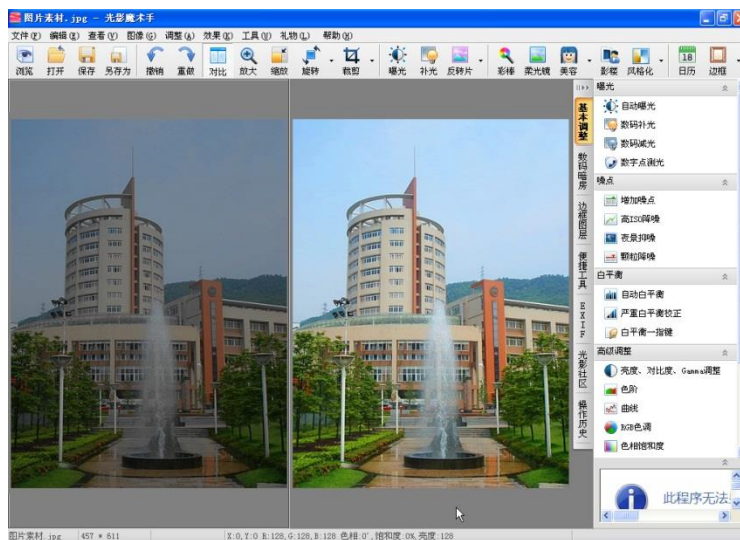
图片素材.jpg - 光影魔术手

文件(F) 编辑(E) 查看(V) 图像(G) 调整(A) 效果(E) 工具(U) 礼物(L) 帮助(H)

浏览 打开 保存 另存为 撤销 重做 对比 放大 缩放 旋转 裁剪 曝光 补光 反转片 彩棒 柔光镜 美容 影楼 风格化 日历 边框

基本调整
数码暗房
边框图层
便捷工具
EXIF
光影社区
操作历史

曝光
自动曝光
数码补光
数码减光
数字点测光

噪点
增加噪点
高ISO降噪
夜景抑噪
颗粒降噪

白平衡
自动白平衡
严重白平衡校正
白平衡一指键

高级调整
亮度、对比度、Gamma调整
色阶
曲线
RGB色调
色相饱和度

此程序无法

图片素材.jpg 457 * 611 X:0,Y:0 R:128,G:128,B:128 色相:0°,饱和度:0%,亮度:128